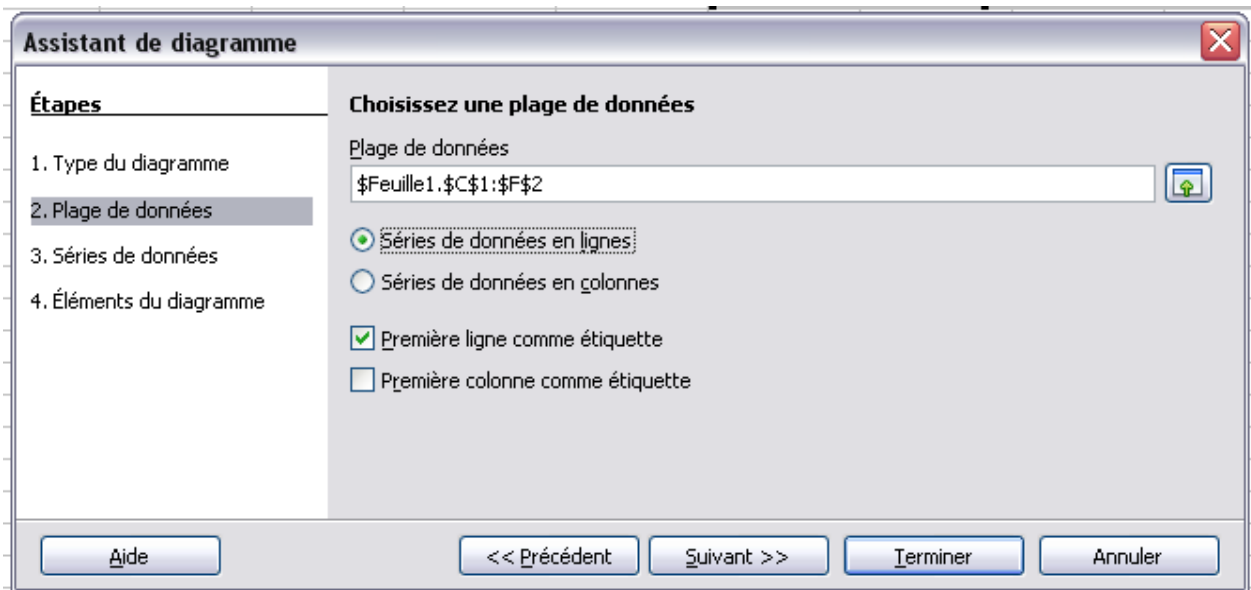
Assistant de diagramme

Étapes

1. Type du diagramme

2. Plage de données

3. Séries de données

4. Éléments du diagramme

Choisissez une plage de données

Plage de données

$Feuille1.$C$1:$F$2

Séries de données en lignes

Séries de données en colonnes

Première ligne comme étiquette

Première colonne comme étiquette

Aide

<< Précédent

Suivant >>

Terminer

Annuler